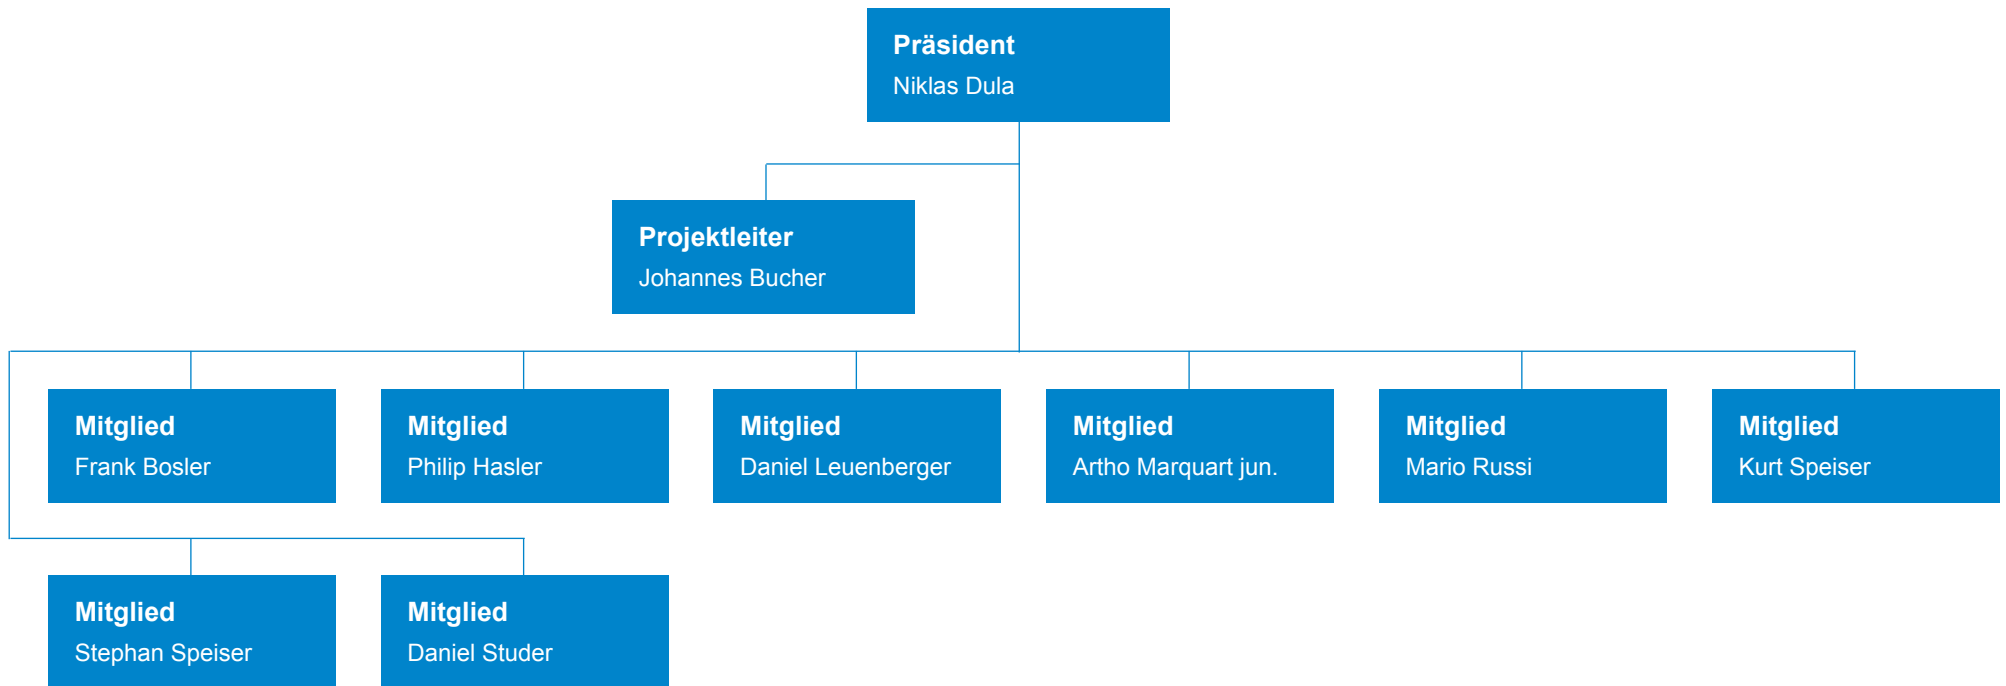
Präsident
Niklas Dula

Projektleiter
Johannes Bucher

Mitglied
Frank Bosler

Mitglied
Philip Hasler

Mitglied
Daniel Leuenberger

Mitglied
Artho Marquart jun.

Mitglied
Mario Russi

Mitglied
Kurt Speiser

Mitglied
Stephan Speiser

Mitglied
Daniel Studer